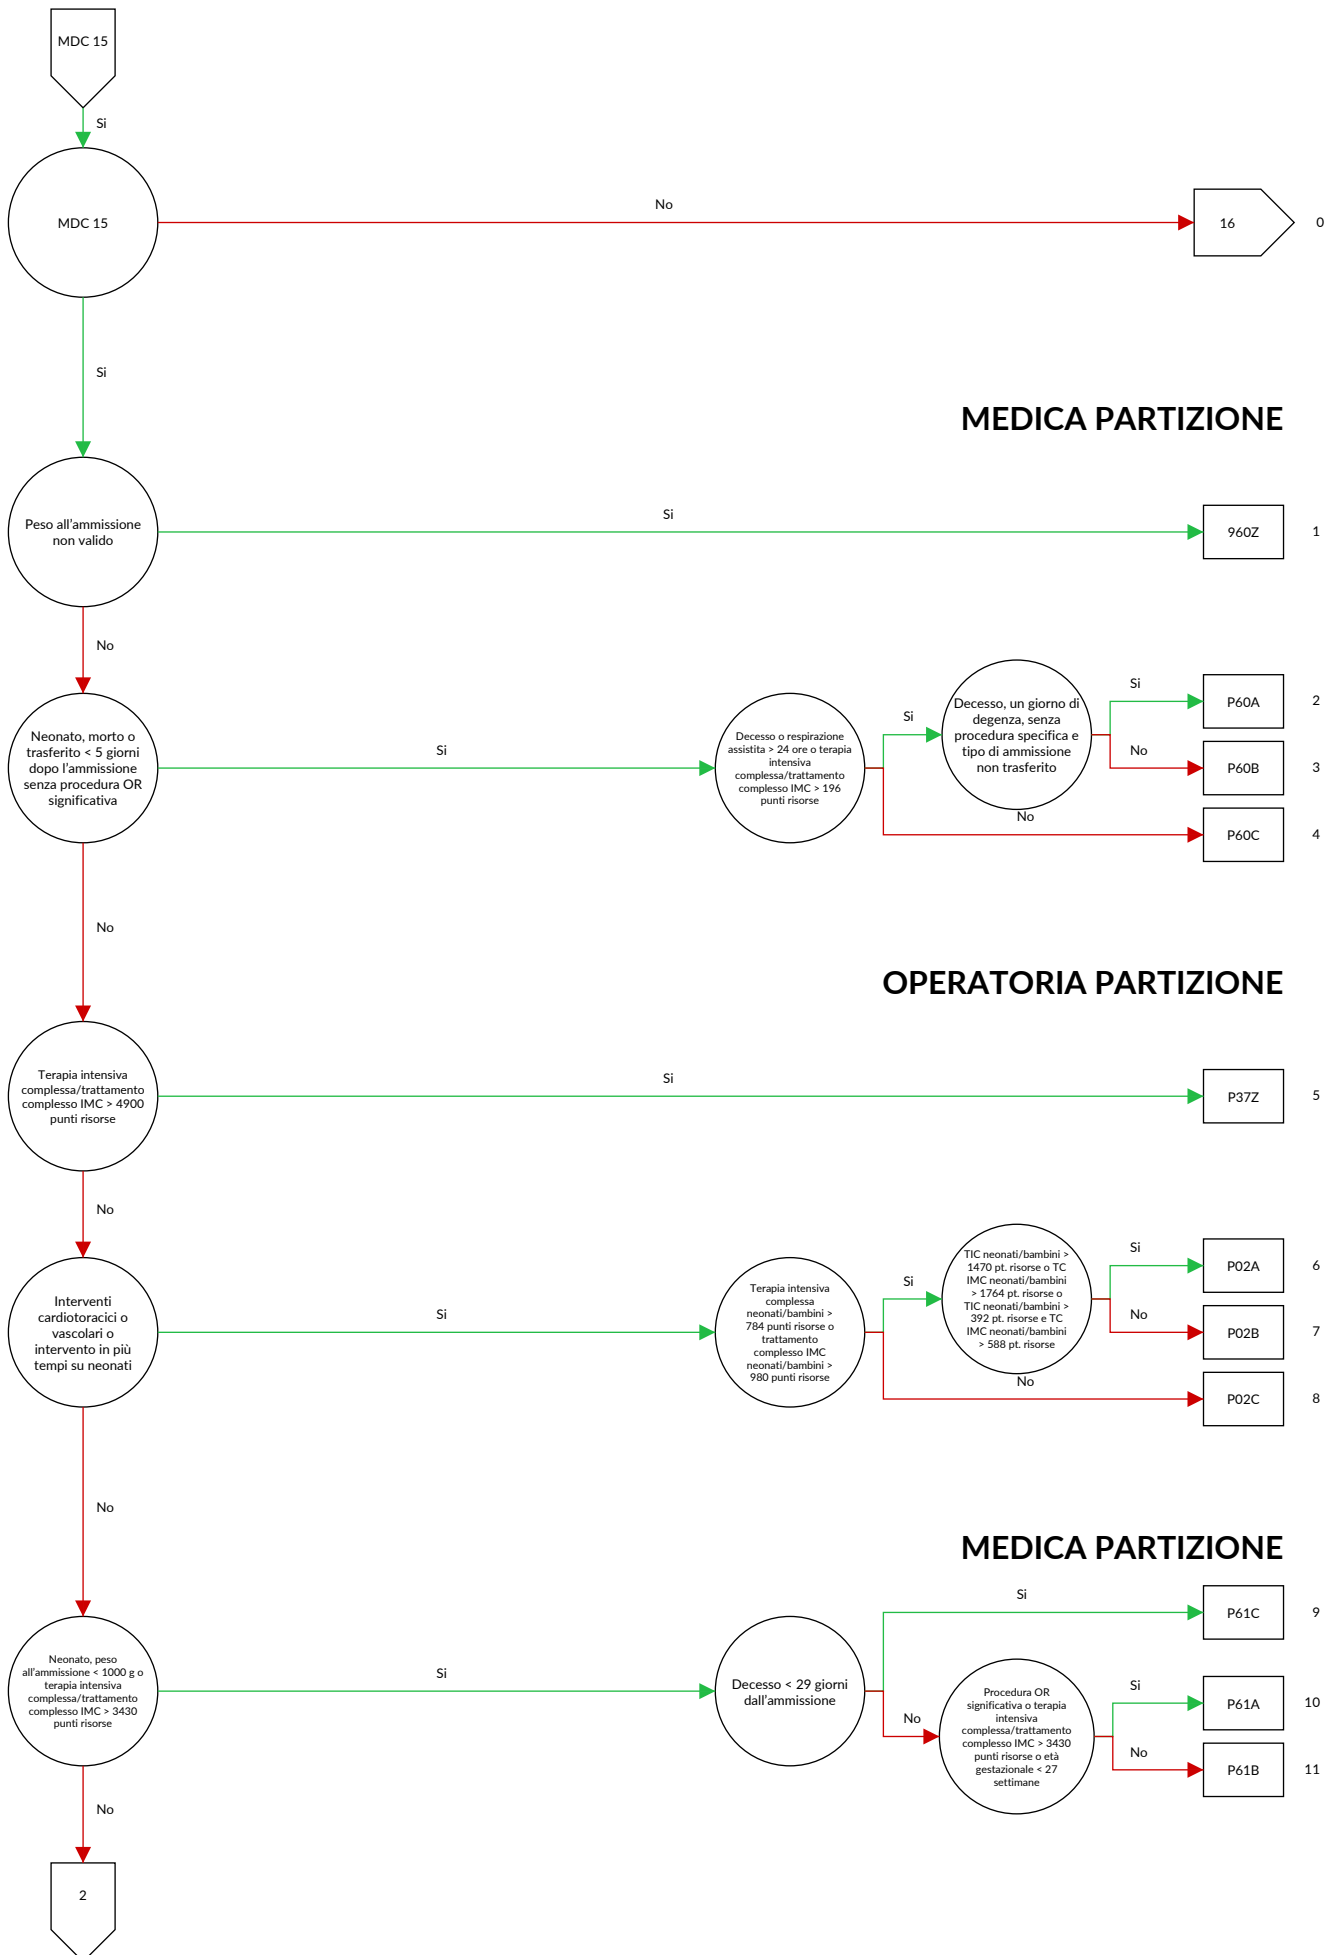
MDC 15

Si

MDC 15

No

16

0

Si

MEDICA PARTIZIONE

Peso all'ammissione non valido

Si

960Z

1

No

Neonato, morto o trasferito < 5 giorni dopo l'ammissione senza procedura OR significativa

Si

Decesso o respirazione assistita > 24 ore o terapia intensiva complessa/trattamento complesso IMC > 196 punti risorse

Si

Decesso, un giorno di degenza, senza procedura specifica e tipo di ammissione non trasferito

Si

P60A

2

No

P60B

3

No

P60C

4

No

OPERATORIA PARTIZIONE

Terapia intensiva complessa/trattamento complesso IMC > 4900 punti risorse

Si

P37Z

5

No

Interventi cardiotoracici o vascolari o intervento in più tempi su neonati

Si

Terapia intensiva complessa neonati/bambini > 784 punti risorse o trattamento complesso IMC neonati/bambini > 980 punti risorse

Si

TIC neonati/bambini > 1470 pt. risorse o TC IMC neonati/bambini > 1764 pt. risorse o TIC neonati/bambini > 392 pt. risorse e TC IMC neonati/bambini > 588 pt. risorse

Si

P02A

6

No

P02B

7

No

P02C

8

No

MEDICA PARTIZIONE

Neonato, peso all'ammissione < 1000 g o terapia intensiva complessa/trattamento complesso IMC > 3430 punti risorse

Si

Decesso < 29 giorni dall'ammissione

Si

P61C

9

No

Procedura OR significativa o terapia intensiva complessa/trattamento complesso IMC > 3430 punti risorse o età gestazionale < 27 settimane

Si

P61A

10

No

P61B

11

No

2